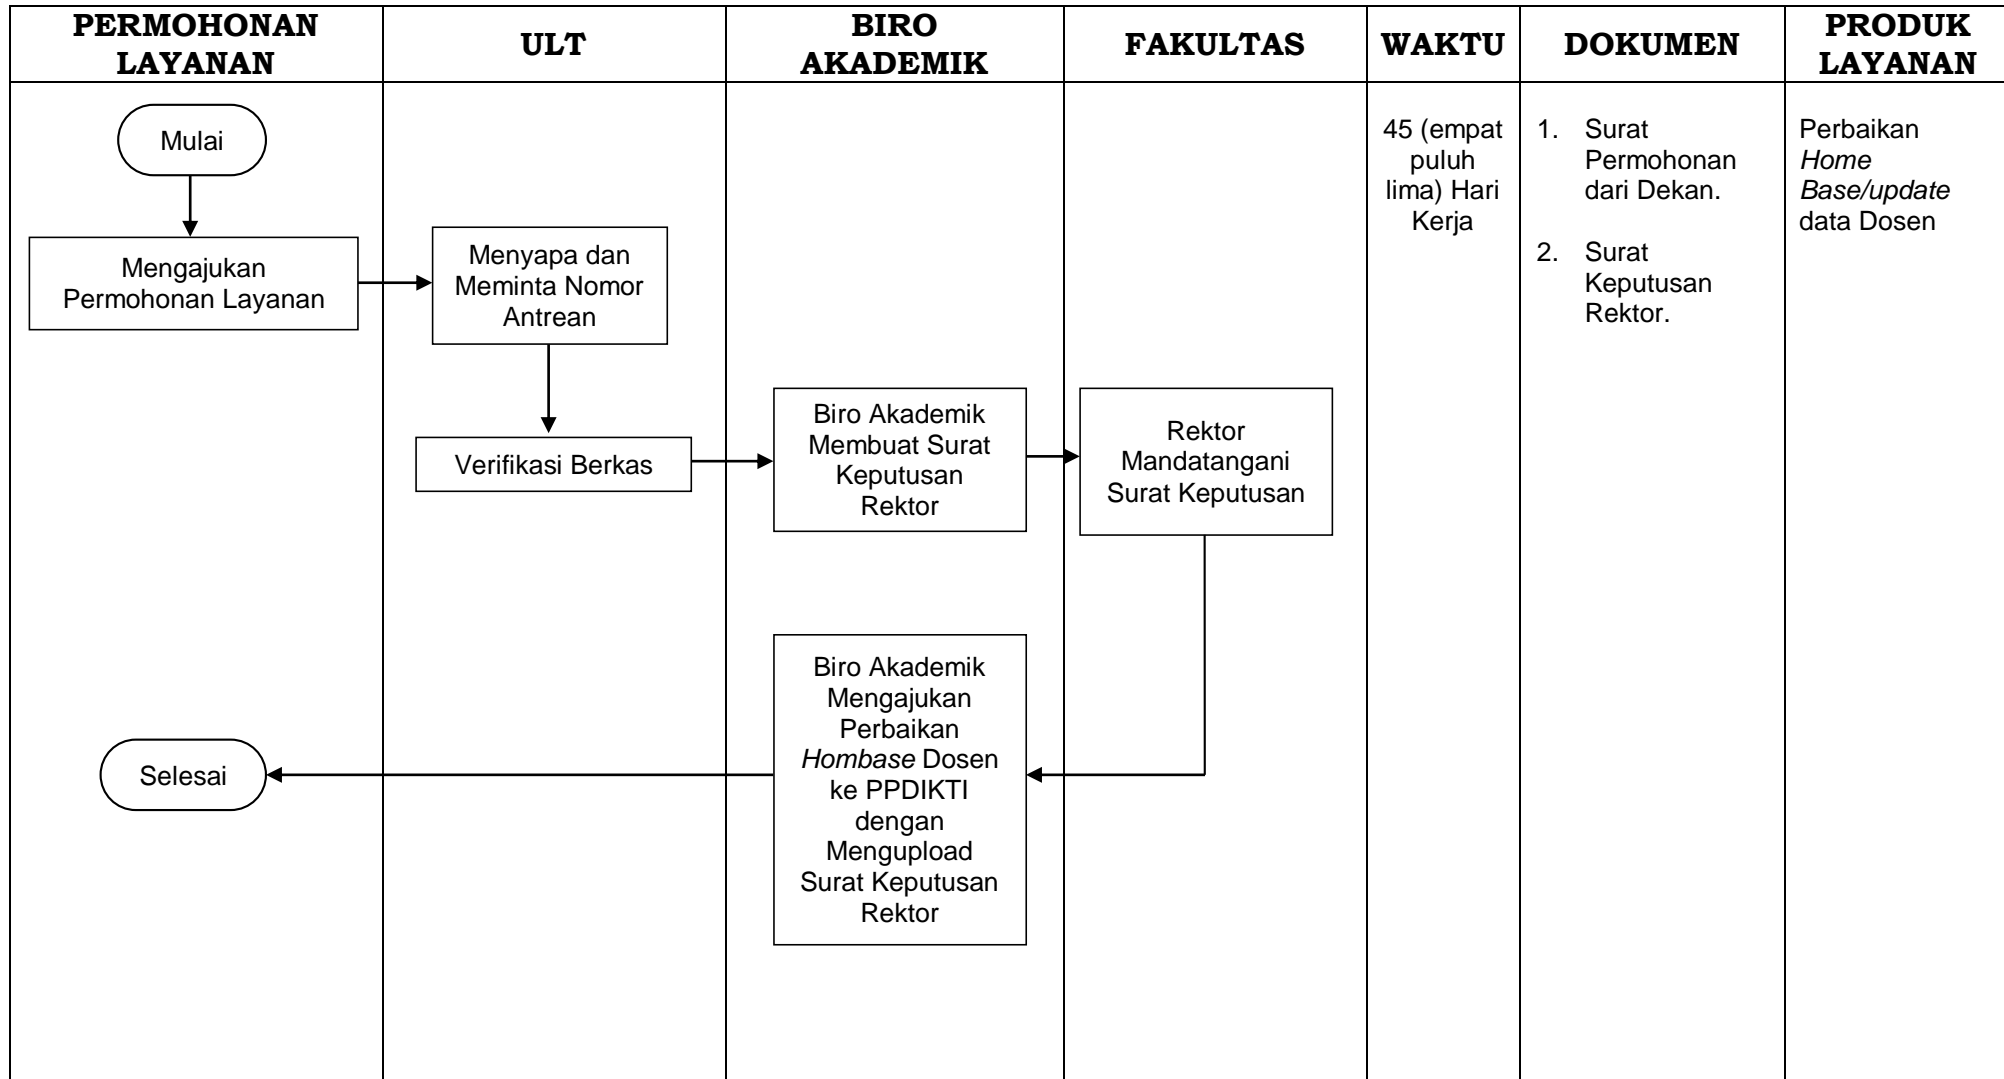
| PERMOHONAN LAYANAN | ULT | BIRO AKADEMIK | FAKULTAS | WAKTU | DOKUMEN | PRODUK LAYANAN |
|---|---|---|---|---|---|---|
| Mulai<br>Mengajukan Permohonan Layanan<br>Selesai | Menyapa dan Meminta Nomor Antrean<br>Verifikasi Berkas | Biro Akademik Membuat Surat Keputusan Rektor<br>Biro Akademik Mengajukan Perbaikan *Hombase* Dosen ke PPDIKTI dengan Mengupload Surat Keputusan Rektor | Rektor Mandatangani Surat Keputusan | 45 (empat puluh lima) Hari Kerja | 1. Surat Permohonan dari Dekan.<br>2. Surat Keputusan Rektor. | Perbaikan *Home Base/update* data Dosen |